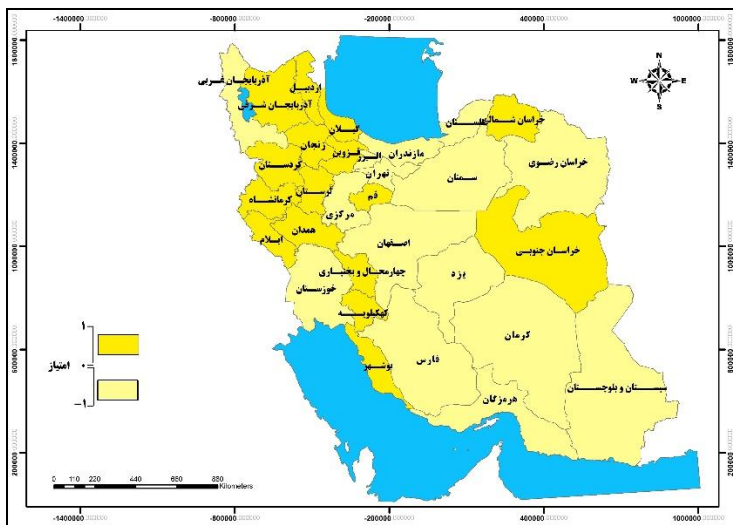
-1400000 -800000 -200000 400000 1000000

1800000 1400000 1000000 600000 200000

N
W E
S

آذربایجان غربی
اردبیل
آذربایجان شرقی
گیلان
زنجان
قزوین
مازندران
گلستان
خراسان شمالی
خراسان رضوی
کردستان
البرز
تهران
سمنان
کرمانشاه
لرستان
قم
مرکزی
همدان
ایلام
اصفهان
خراسان جنوبی
چهارمحال و بختیاری
یزد
خوزستان
کهگیلویه
فارس
کرمان
بوشهر
هرمزگان
سیستان و بلوچستان

1
۰ امتیاز
-1

0 110 220 440 660 880 Kilometers